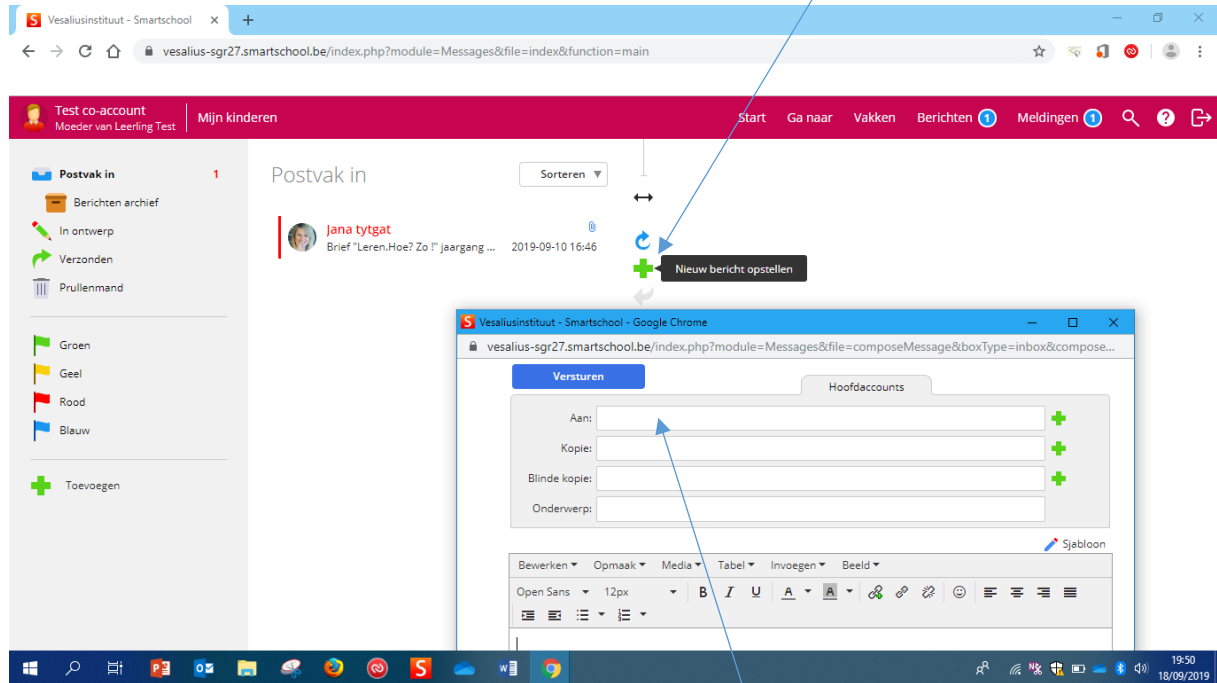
Vesaliusinstituut - Smartschool ×

vesalius-sgr27.smartschool.be/index.php?module=Messages&file=index&function=main

Test co-account
Moeder van Leerling Test

Mijn kinderen

Start Ga naar Vakken Berichten 1 Meldingen 1

Postvak in 1
Berichten archief
In ontwerp
Verzonden
Prullenmand

Groen
Geel
Rood
Blauw

Toevoegen

Postvak in

Sorteren

Jana tytgat
Brief "Leren.Hoe? Zo !" jaargang ... 2019-09-10 16:46

Nieuw bericht opstellen

Vesaliusinstituut - Smartschool - Google Chrome

vesalius-sgr27.smartschool.be/index.php?module=Messages&file=composeMessage&boxType=inbox&compose...

Versturen

Hoofdaccounts

Aan:
Kopie:
Blinde kopie:
Onderwerp:

Sjabloon

Bewerken Opmaak Media Tabel Invoegen Beeld

Open Sans 12px B I U A A

19:50
18/09/2019